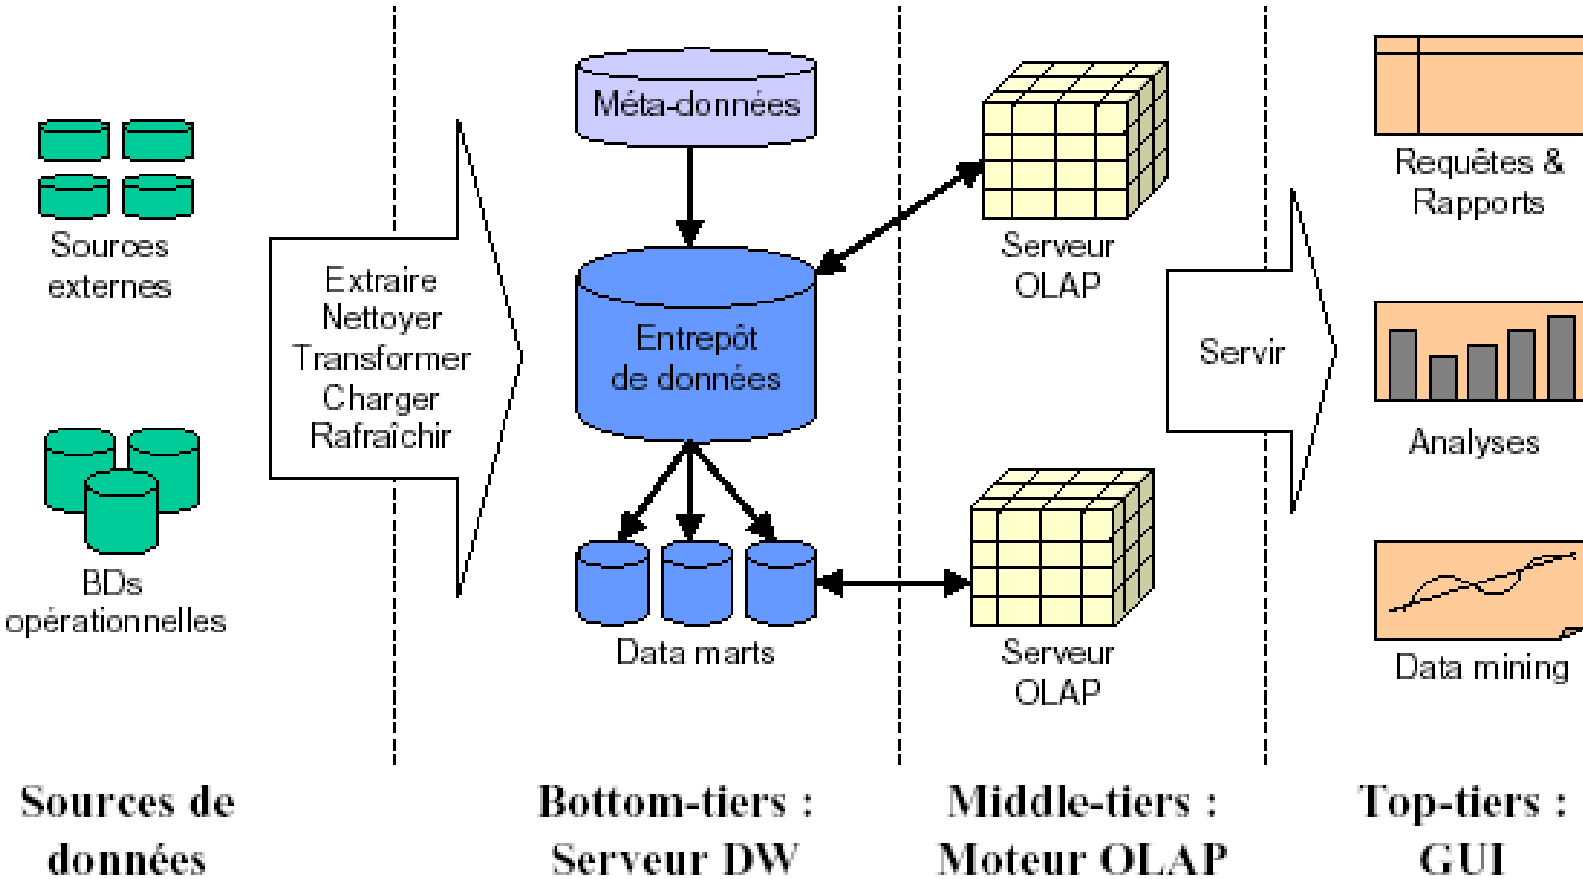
Sources externes

BDs opérationnelles

Extraire
Nettoyer
Transformer
Charger
Rafraîchir

Méta-données

Entrepôt de données

Data marts

Serveur OLAP

Serveur OLAP

Servir

Requêtes & Rapports

Analyses

Data mining

Sources de données

Bottom-tiers : Serveur DW

Middle-tiers : Moteur OLAP

Top-tiers : GUI